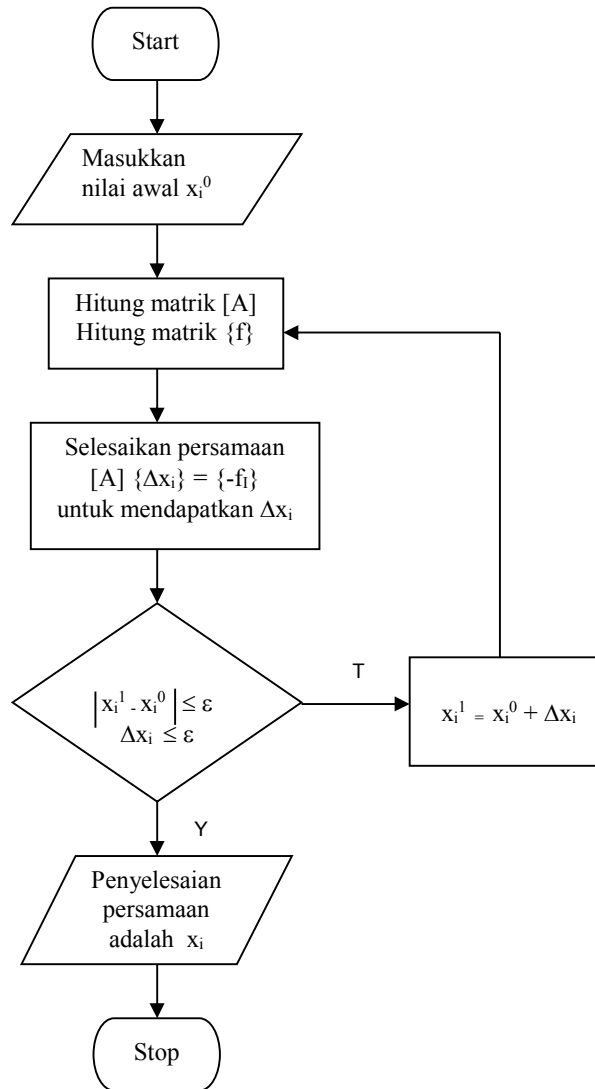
Start

Masukkan nilai awal $x_i^0$

Hitung matrik [A]
Hitung matrik {f}

Selesaikan persamaan
$[A]\ \{\Delta x_i\} = \{-f_I\}$
untuk mendapatkan $\Delta x_i$

$\left| x_i^1 - x_i^0 \right| \leq \varepsilon$
$\Delta x_i \leq \varepsilon$

T

$x_i^1 = x_i^0 + \Delta x_i$

Y

Penyelesaian persamaan adalah $x_i$

Stop